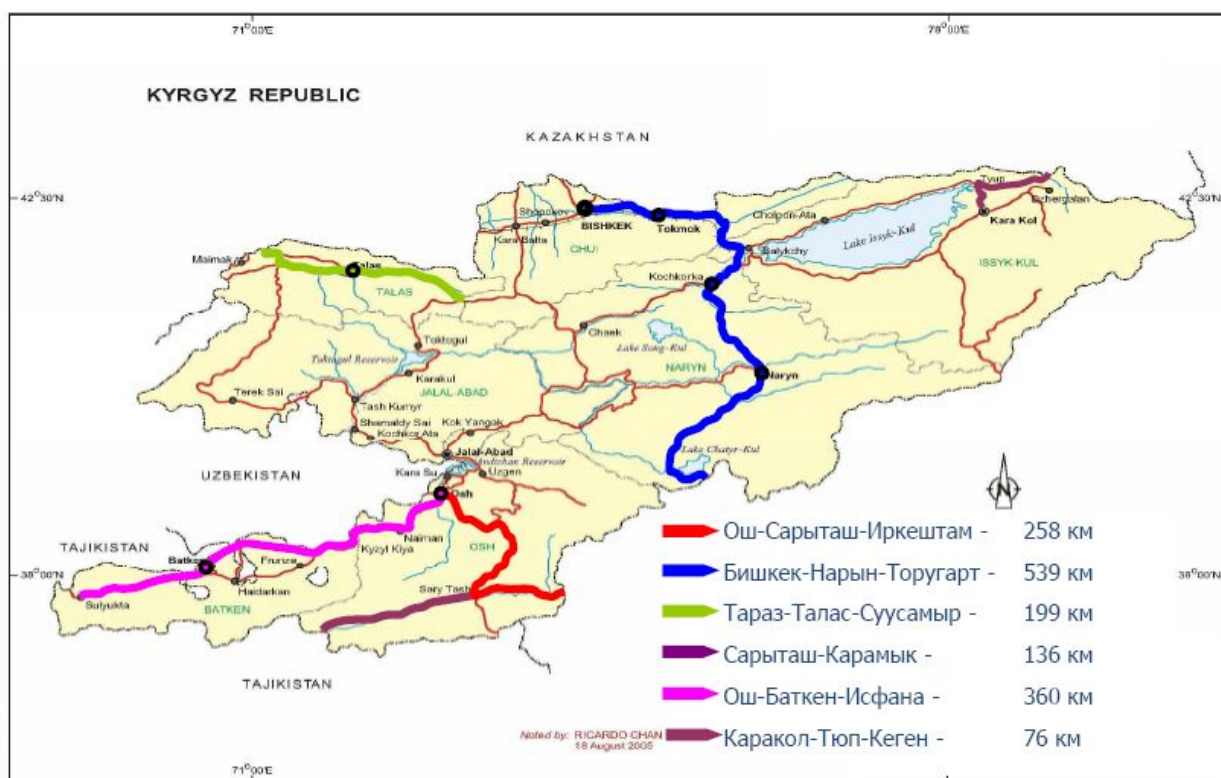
71°00'E
78°00'E
KYRGYZ REPUBLIC
KAZAKHSTAN
42°30'N
42°30'N
Tyup
Ichengaluu
Shopokov
BISHKEK
Tokmok
Cholpon-Ata
Kara Balta
CHUI
Balykchy
Lake Issyk-Kul
Kara Kol
ISSYK KUL
Maimak
Talas
TALAS
Kochkorka
Chaek
Lake Song-Kul
Toktogul
Toktogul Reservoir
NARYN
Naryn
Karakul
Terek Sai
JALAL ABAD
Tash Kumyr
Kok Yangak
Shamaldy Sai
Kochkor Ata
Jalal-Abad
Andizhan Reservoir
Lake Chatyr-Kul
UZBEKISTAN
Kara Su
Uzgen
Osh
OSH
Naiman
Kyzyl Kiya
TAJIKISTAN
Batken
Frunze
Haidarkan
Sulyukta
BATKEN
Sary Tash
38°00'N
38°00'N
TAJIKISTAN
Noted by: RICARDO CHAN
18 August 2005
71°00'E
Ош-Сарыташ-Иркештам - 258 км
Бишкек-Нарын-Торугарт - 539 км
Тараз-Талас-Суусамыр - 199 км
Сарыташ-Карамык - 136 км
Ош-Баткен-Исфана - 360 км
Каракол-Тюп-Кеген - 76 км